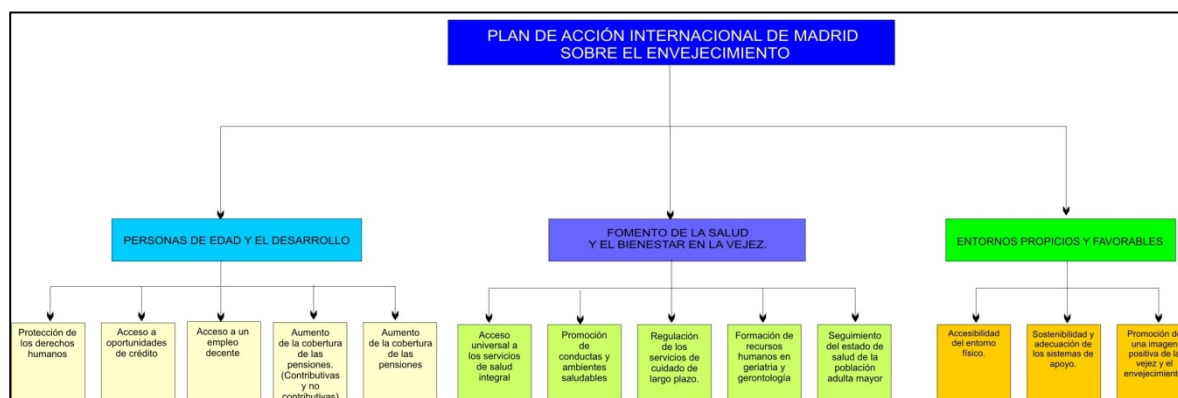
PLAN DE ACCIÓN INTERNACIONAL DE MADRID SOBRE EL ENVEJECIMIENTO

PERSONAS DE EDAD Y EL DESARROLLO

FOMENTO DE LA SALUD Y EL BIENESTAR EN LA VEJEZ.

ENTORNOS PROPICIOS Y FAVORABLES

Protección de los derechos humanos

Acceso a oportunidades de crédito

Acceso a un empleo decente

Aumento de la cobertura de las pensiones. (Contributivas y no contributivas)

Aumento de la cobertura de las pensiones

Acceso universal a los servicios de salud integral

Promoción de conductas y ambientes saludables

Regulación de los servicios de cuidado de largo plazo.

Formación de recursos humanos en geriatria y gerontología

Seguimiento del estado de salud de la población adulta mayor

Accesibilidad del entorno físico.

Sostenibilidad y adecuación de los sistemas de apoyo.

Promoción de una imagen positiva de la vejez y el envejecimiento